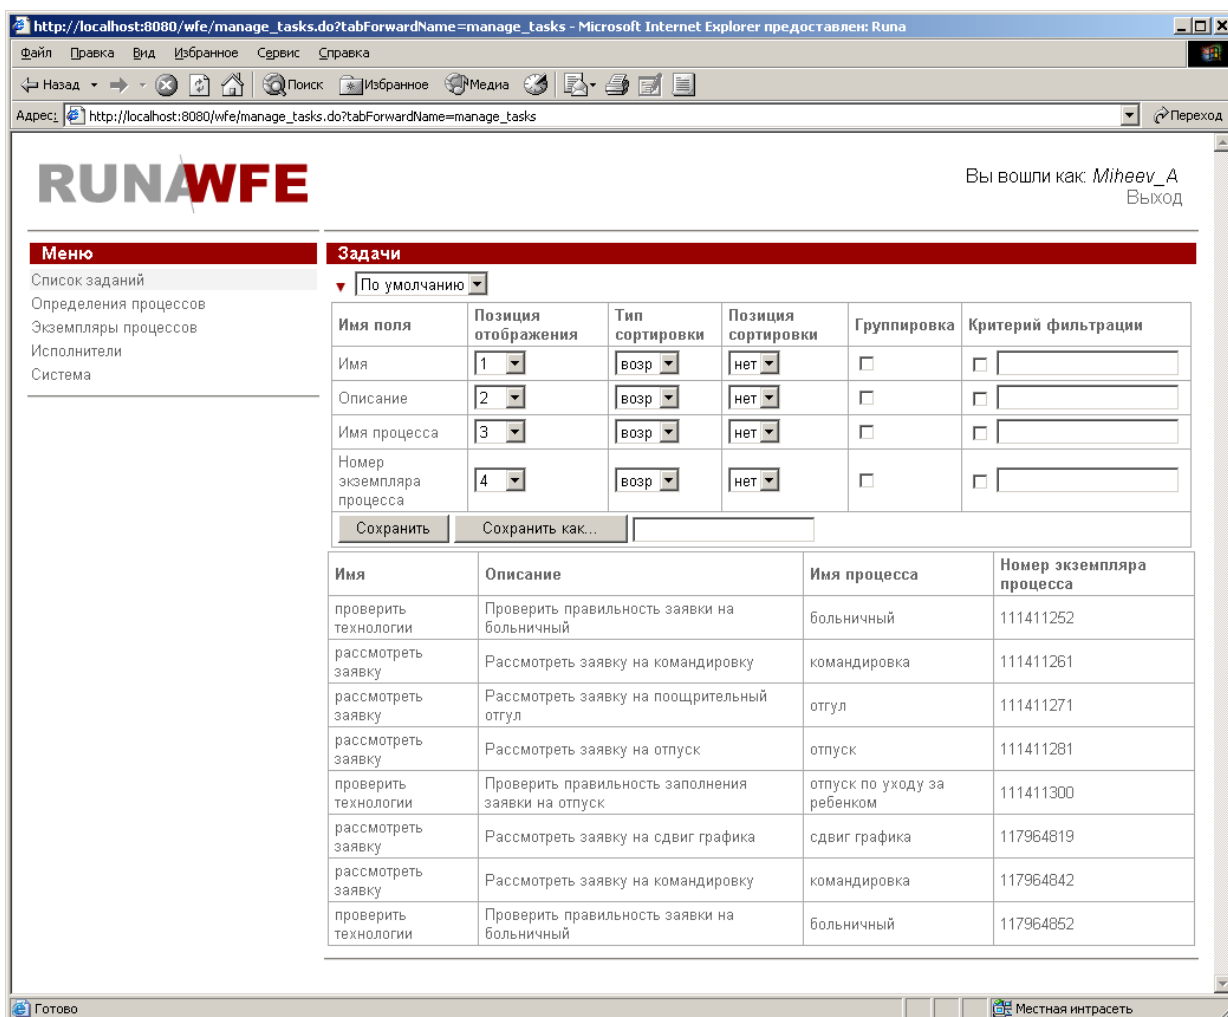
http://localhost:8080/wfe/manage_tasks.do?tabForwardName=manage_tasks - Microsoft Internet Explorer предоставлен: Runa

Файл Правка Вид Избранное Сервис Справка

Назад Поиск Избранное Медиа

Адрес: http://localhost:8080/wfe/manage_tasks.do?tabForwardName=manage_tasks Переход

RUNAWFE

Вы вошли как: Miheev_A
Выход

Меню

Список заданий
Определения процессов
Экземпляры процессов
Исполнители
Система

Задачи

По умолчанию

| Имя поля | Позиция отображения | Тип сортировки | Позиция сортировки | Группировка | Критерий фильтрации |
|---|---|---|---|---|---|
| Имя | 1 | возр | нет | | |
| Описание | 2 | возр | нет | | |
| Имя процесса | 3 | возр | нет | | |
| Номер экземпляра процесса | 4 | возр | нет | | |

Сохранить Сохранить как...

| Имя | Описание | Имя процесса | Номер экземпляра процесса |
|---|---|---|---|
| проверить технологии | Проверить правильность заявки на больничный | больничный | 111411252 |
| рассмотреть заявку | Рассмотреть заявку на командировку | командировка | 111411261 |
| рассмотреть заявку | Рассмотреть заявку на поощрительный отгул | отгул | 111411271 |
| рассмотреть заявку | Рассмотреть заявку на отпуск | отпуск | 111411281 |
| проверить технологии | Проверить правильность заполнения заявки на отпуск | отпуск по уходу за ребенком | 111411300 |
| рассмотреть заявку | Рассмотреть заявку на сдвиг графика | сдвиг графика | 117964819 |
| рассмотреть заявку | Рассмотреть заявку на командировку | командировка | 117964842 |
| проверить технологии | Проверить правильность заявки на больничный | больничный | 117964852 |

Готово
Местная интрасеть